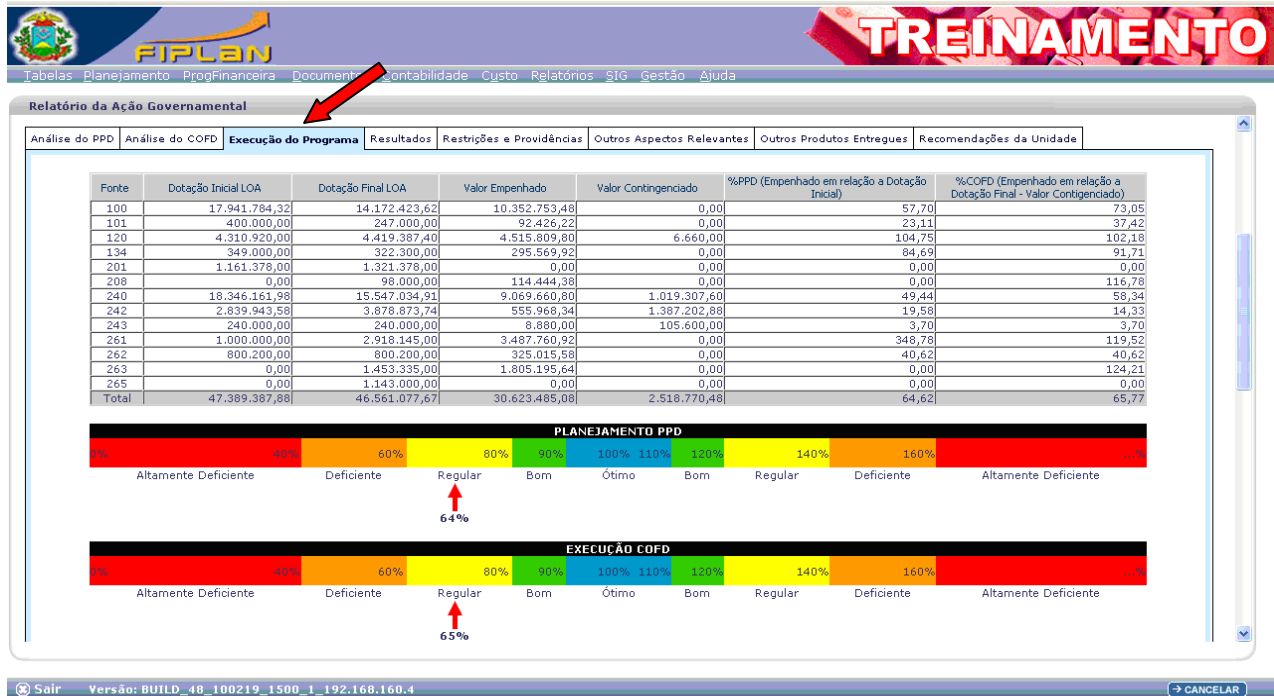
FIPLAN

TREINAMENTO

Tabelas Planejamento ProgFinanceira Documentos Contabilidade Custo Relatórios SIG Gestão Ajuda

Relatório da Ação Governamental

Análise do PPD | Análise do COFD | Execução do Programa | Resultados | Restrições e Providências | Outros Aspectos Relevantes | Outros Produtos Entregues | Recomendações da Unidade

| Fonte | Dotação Inicial LOA | Dotação Final LOA | Valor Empenhado | Valor Contingenciado | %PPD (Empenhado em relação a Dotação Inicial) | %COFD (Empenhado em relação a Dotação Final - Valor Contigenciado) |
|---|---|---|---|---|---|---|
| 100 | 17.941.784,32 | 14.172.423,62 | 10.352.753,48 | 0,00 | 57,70 | 73,05 |
| 101 | 400.000,00 | 247.000,00 | 92.426,22 | 0,00 | 23,11 | 37,42 |
| 120 | 4.310.920,00 | 4.419.387,40 | 4.515.809,80 | 6.660,00 | 104,75 | 102,18 |
| 134 | 349.000,00 | 322.300,00 | 295.569,92 | 0,00 | 84,69 | 91,71 |
| 201 | 1.161.378,00 | 1.321.378,00 | 0,00 | 0,00 | 0,00 | 0,00 |
| 208 | 0,00 | 98.000,00 | 114.444,38 | 0,00 | 0,00 | 116,78 |
| 240 | 18.346.161,98 | 15.547.034,91 | 9.069.660,80 | 1.019.307,60 | 49,44 | 58,34 |
| 242 | 2.839.943,58 | 3.878.873,74 | 555.968,34 | 1.387.202,88 | 19,58 | 14,33 |
| 243 | 240.000,00 | 240.000,00 | 8.880,00 | 105.600,00 | 3,70 | 3,70 |
| 261 | 1.000.000,00 | 2.918.145,00 | 3.487.760,92 | 0,00 | 348,78 | 119,52 |
| 262 | 800.200,00 | 800.200,00 | 325.015,58 | 0,00 | 40,62 | 40,62 |
| 263 | 0,00 | 1.453.335,00 | 1.805.195,64 | 0,00 | 0,00 | 124,21 |
| 265 | 0,00 | 1.143.000,00 | 0,00 | 0,00 | 0,00 | 0,00 |
| Total | 47.389.387,88 | 46.561.077,67 | 30.623.485,08 | 2.518.770,48 | 64,62 | 65,77 |

PLANEJAMENTO PPD
0% 40% 60% 80% 90% 100% 110% 120% 140% 160% %
Altamente Deficiente | Deficiente | Regular | Bom | Ótimo | Bom | Regular | Deficiente | Altamente Deficiente
64%

EXECUÇÃO COFD
0% 40% 60% 80% 90% 100% 110% 120% 140% 160% %
Altamente Deficiente | Deficiente | Regular | Bom | Ótimo | Bom | Regular | Deficiente | Altamente Deficiente
65%

Sair Versão: BUILD_48_100219_1500_1_192.168.160.4
CANCELAR